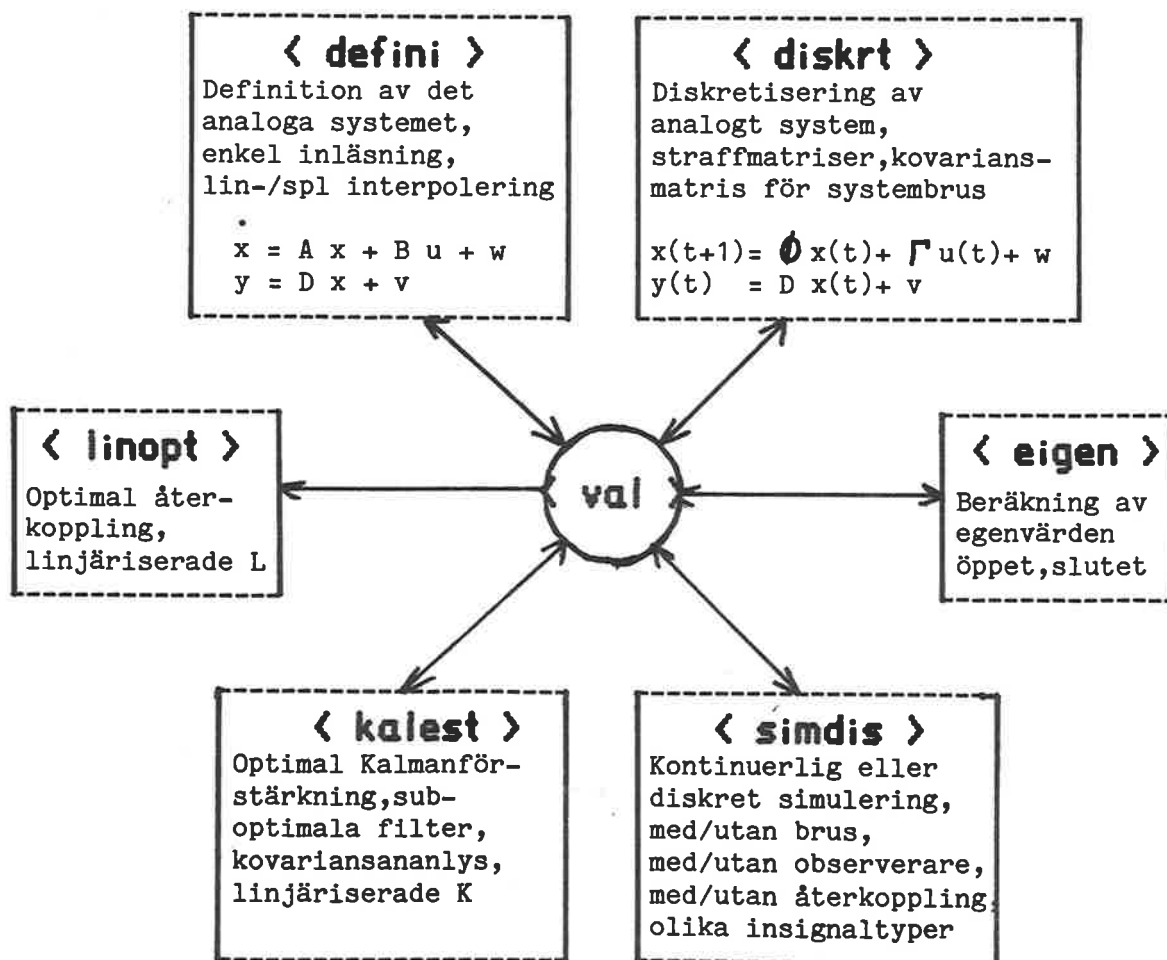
< defini >
Definition av det analoga systemet, enkel inläsning, lin-/spl interpolering

$\dot{x} = A x + B u + w$
$y = D x + v$

< diskrt >
Diskretisering av analogt system, straffmatriser, kovariansmatris för systembrus

$x(t+1) = \Phi x(t) + \Gamma u(t) + w$
$y(t) = D x(t) + v$

< linopt >
Optimal återkoppling, linjäriserade L

val

< eigen >
Beräkning av egenvärden öppet, slutet

< kalest >
Optimal Kalmanförstärkning, suboptimala filter, kovariansananlys, linjäriserade K

< simdis >
Kontinuerlig eller diskret simulering, med/utan brus, med/utan observerare, med/utan återkoppling, olika insignaltyper